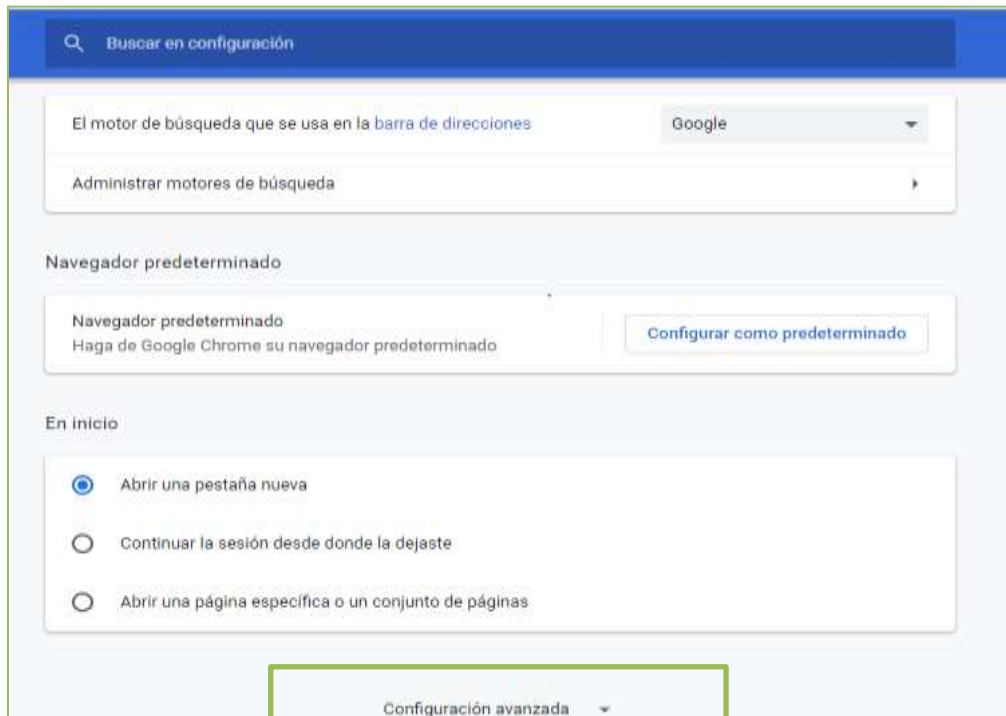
Buscar en configuración

El motor de búsqueda que se usa en la barra de direcciones

Google

Administrar motores de búsqueda

Navegador predeterminado

Navegador predeterminado
Haga de Google Chrome su navegador predeterminado

Configurar como predeterminado

En inicio

Abrir una pestaña nueva

Continuar la sesión desde donde la dejaste

Abrir una página específica o un conjunto de páginas

Configuración avanzada